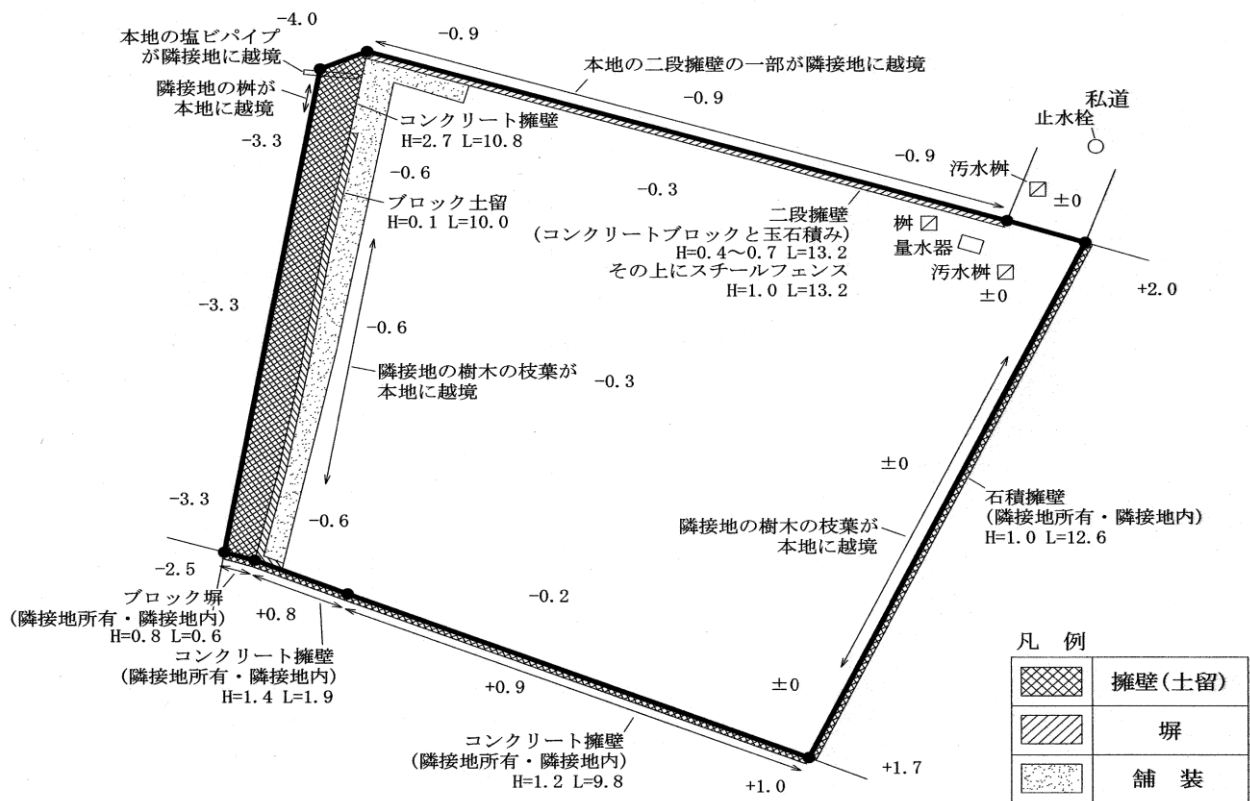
本地の塩ビパイプが隣接地に越境

-4.0

-0.9

本地の二段擁壁の一部が隣接地に越境

隣接地の桝が本地に越境

-0.9

私道

止水栓

-3.3

コンクリート擁壁
H=2.7 L=10.8

-0.9

汚水桝

±0

-0.6

-0.3

ブロック土留
H=0.1 L=10.0

二段擁壁
(コンクリートブロックと玉石積み)
H=0.4～0.7 L=13.2
その上にスチールフェンス
H=1.0 L=13.2

桝

量水器

汚水桝

±0

+2.0

-3.3

-0.6

隣接地の樹木の枝葉が本地に越境

-0.3

±0

石積擁壁
(隣接地所有・隣接地内)
H=1.0 L=12.6

-3.3

-0.6

隣接地の樹木の枝葉が本地に越境

-2.5

ブロック塀
(隣接地所有・隣接地内)
H=0.8 L=0.6

+0.8

-0.2

コンクリート擁壁
(隣接地所有・隣接地内)
H=1.4 L=1.9

+0.9

±0

凡 例

| | |
|---|---|
| | 擁壁(土留) |
| | 塀 |
| | 舗 装 |

コンクリート擁壁
(隣接地所有・隣接地内)
H=1.2 L=9.8

+1.0

+1.7